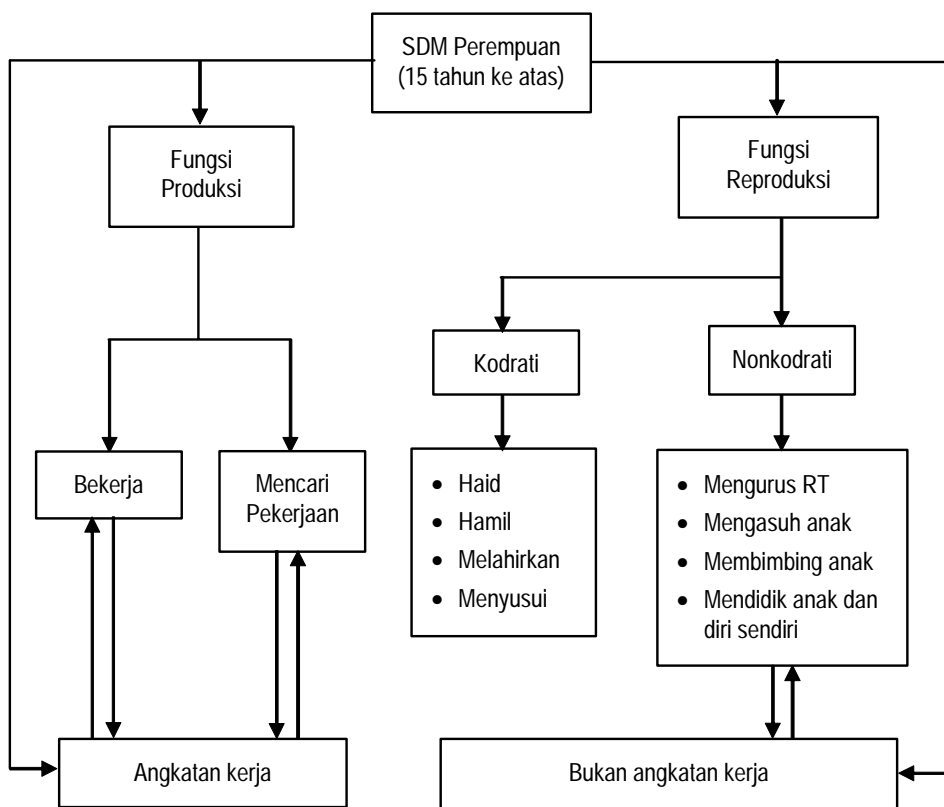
SDM Perempuan
(15 tahun ke atas)

Fungsi
Produksi

Fungsi
Reproduksi

Kodrati

Nonkodrati

Bekerja

Mencari
Pekerjaan

- Haid
- Hamil
- Melahirkan
- Menyusui

- Mengurus RT
- Mengasuh anak
- Membimbing anak
- Mendidik anak dan diri sendiri

Angkatan kerja

Bukan angkatan kerja